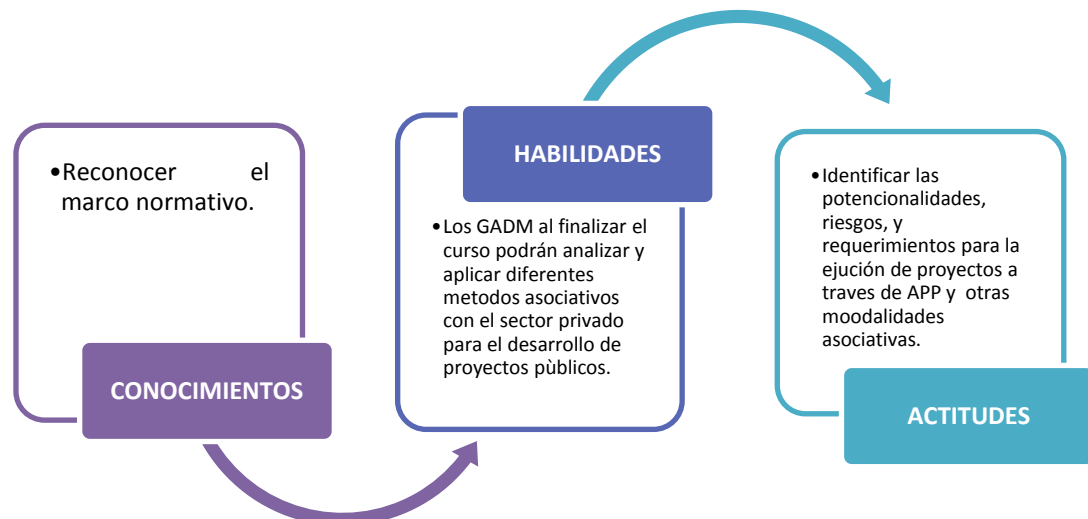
•Reconocer el marco normativo.

CONOCIMIENTOS

HABILIDADES

•Los GADM al finalizar el curso podrán analizar y aplicar diferentes metodos asociativos con el sector privado para el desarrollo de proyectos pùblicos.

•Identificar las potencionalidades, riesgos, y requerimientos para la ejución de proyectos a traves de APP y otras moodalidades asociativas.

ACTITUDES